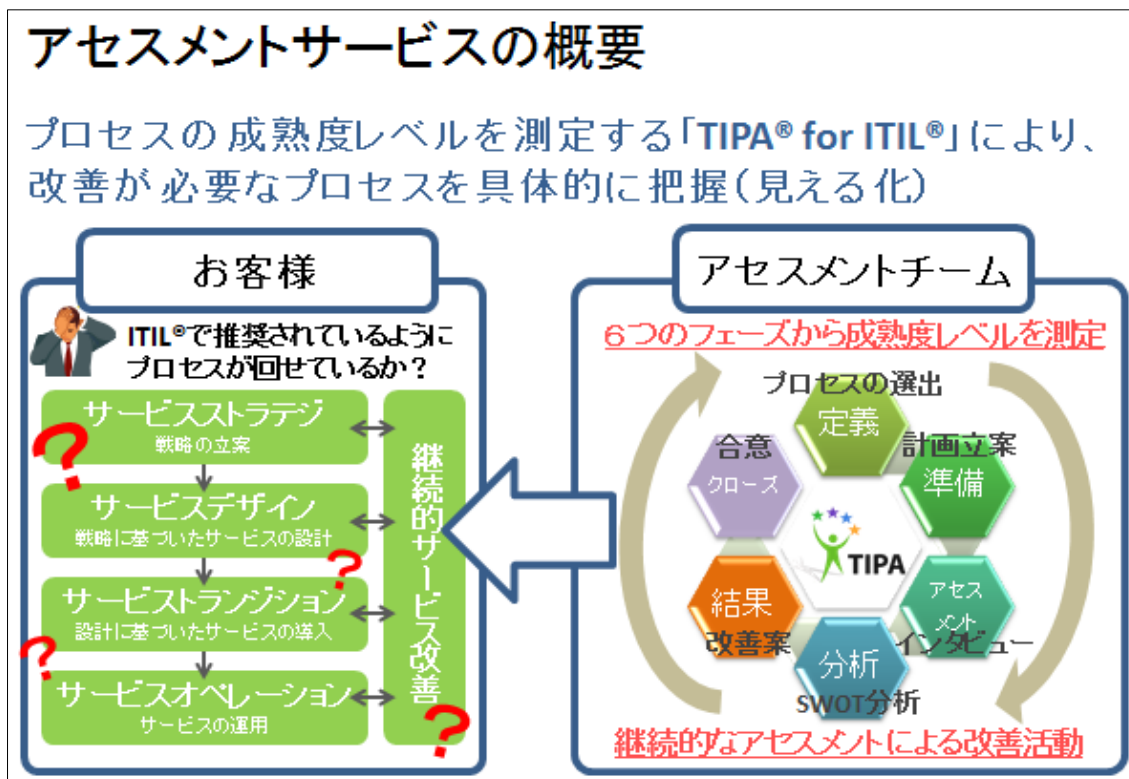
アセスメントサービスの概要

プロセスの成熟度レベルを測定する「TIPA® for ITIL®」により、改善が必要なプロセスを具体的に把握(見える化)

お客様

ITIL®で推奨されているようにプロセスが回せているか？

サービスストラテジ
戦略の立案

サービスデザイン
戦略に基づいたサービスの設計

サービストランジション
設計に基づいたサービスの導入

サービスオペレーション
サービスの運用

継続的サービス改善

?
?
?
?

アセスメントチーム

6つのフェーズから成熟度レベルを測定

プロセスの選出
定義
計画立案
準備
アセス メント
インタビュー
分析
SWOT分析
結果
改善案
合意
クローズ
TIPA

継続的なアセスメントによる改善活動